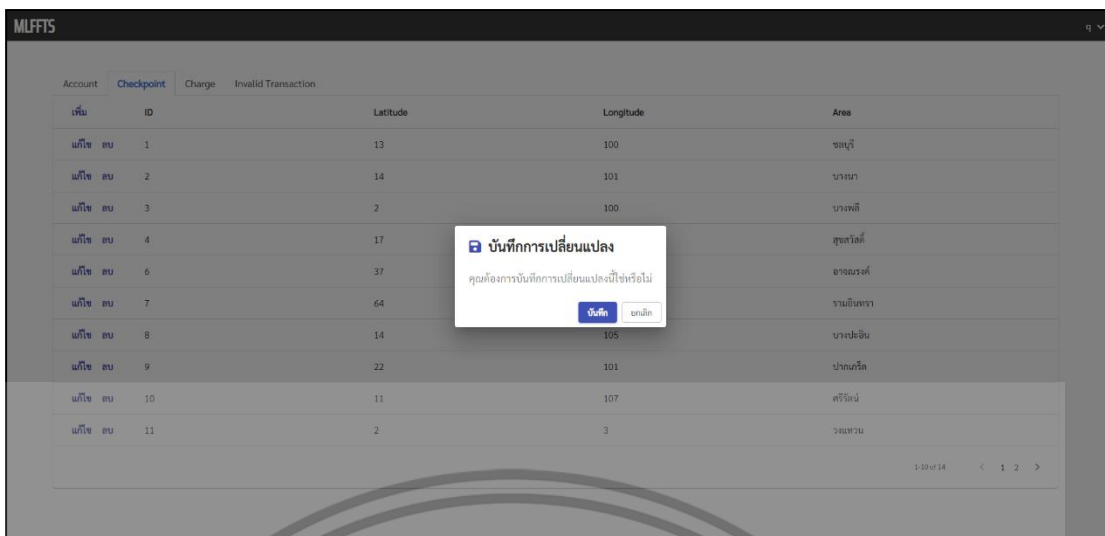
MLFFTS

Account Checkpoint Charge Invalid Transaction

| เพิ่ม | ID | Latitude | Longitude | Area |
|---|---|---|---|---|
| แก้ไข ลบ | 1 | 13 | 100 | ชลบุรี |
| แก้ไข ลบ | 2 | 14 | 101 | บางนา |
| แก้ไข ลบ | 3 | 2 | 100 | บางพลี |
| แก้ไข ลบ | 4 | 17 | | สุขสวัสดิ์ |
| แก้ไข ลบ | 6 | 37 | | อาจณรงค์ |
| แก้ไข ลบ | 7 | 64 | | รามอินทรา |
| แก้ไข ลบ | 8 | 14 | 105 | บางปะอิน |
| แก้ไข ลบ | 9 | 22 | 101 | ปากเกร็ด |
| แก้ไข ลบ | 10 | 11 | 107 | ศรีรัชน์ |
| แก้ไข ลบ | 11 | 2 | 3 | วงแหวน |

1-10 of 14 < 1 2 >

บันทึกการเปลี่ยนแปลง

คุณต้องการบันทึกการเปลี่ยนแปลงนี้ใช่หรือไม่

บันทึก ยกเลิก